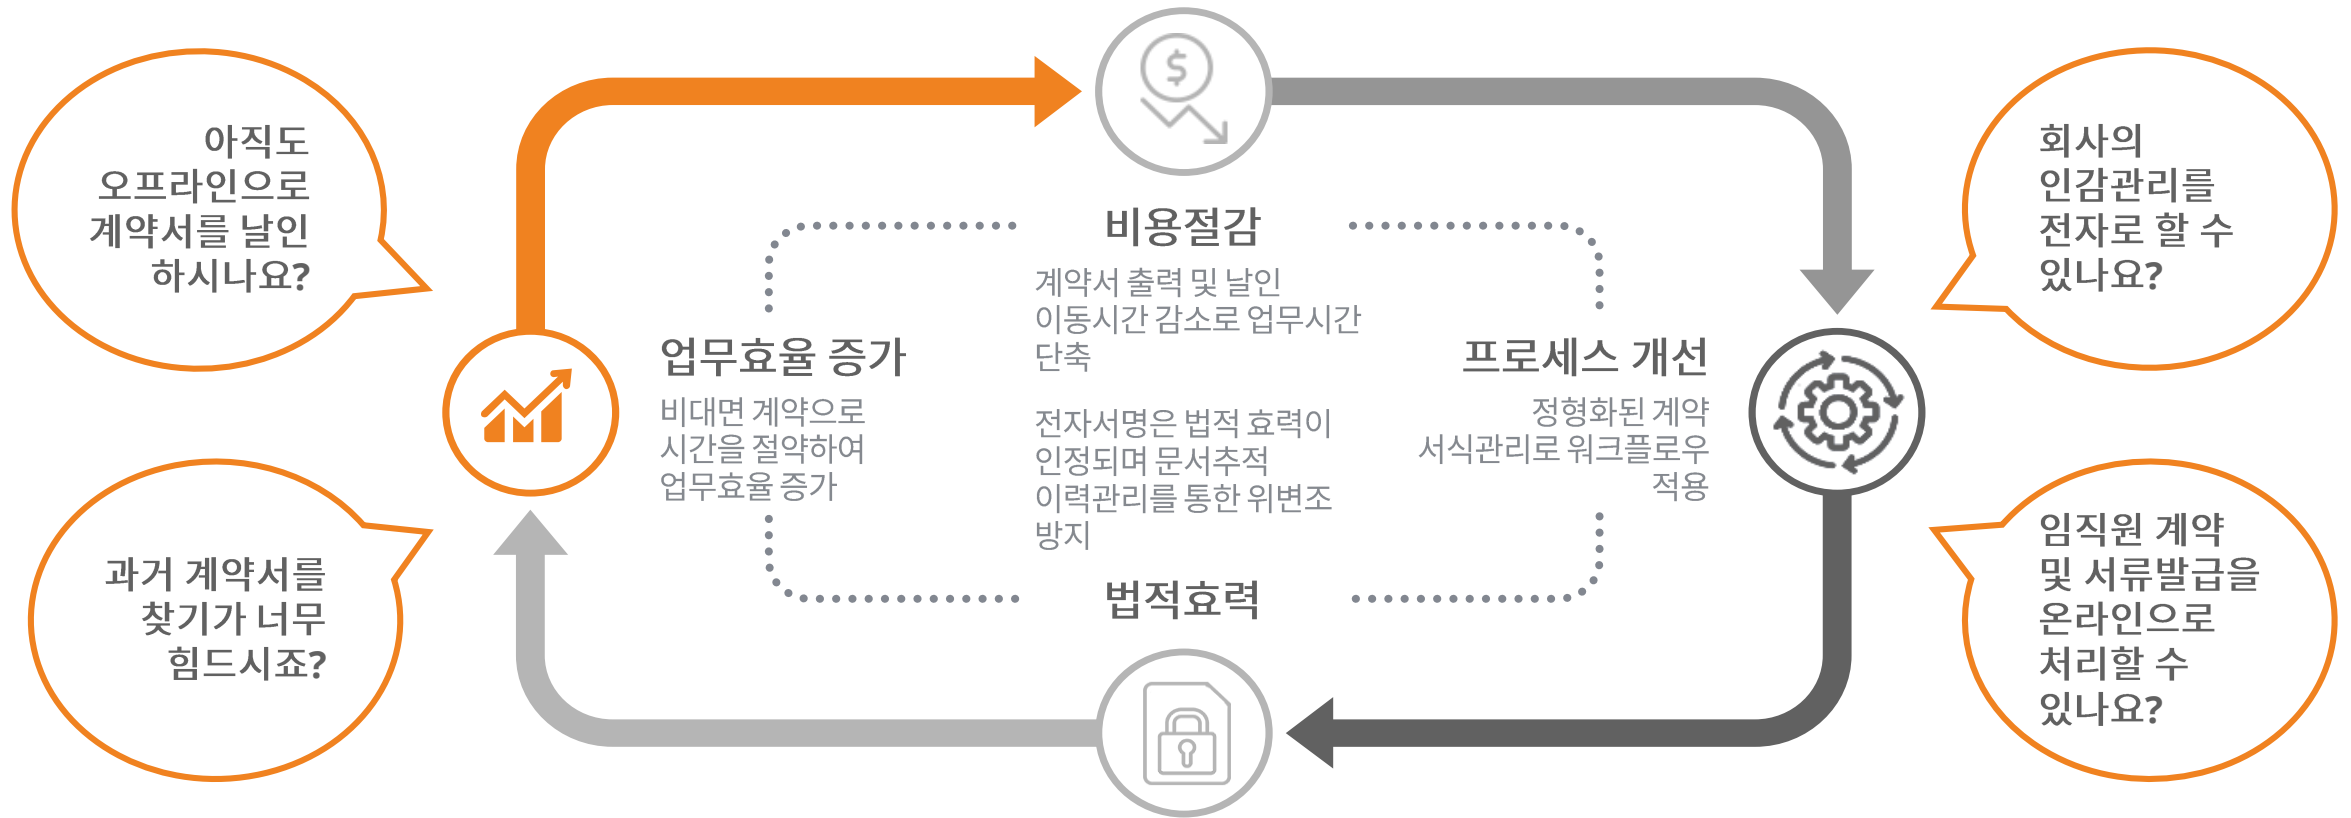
아직도
오프라인으로
계약서를 날인
하시나요?

과거 계약서를
찾기가 너무
힘드시죠?

비용절감

계약서 출력 및 날인
이동시간 감소로 업무시간
단축

업무효율 증가

비대면 계약으로
시간을 절약하여
업무효율 증가

전자서명은 법적 효력이
인정되며 문서추적
이력관리를 통한 위변조
방지

법적효력

프로세스 개선

정형화된 계약
서식관리로 워크플로우
적용

회사의
인감관리를
전자로 할 수
있나요?

임직원 계약
및 서류발급을
온라인으로
처리할 수
있나요?